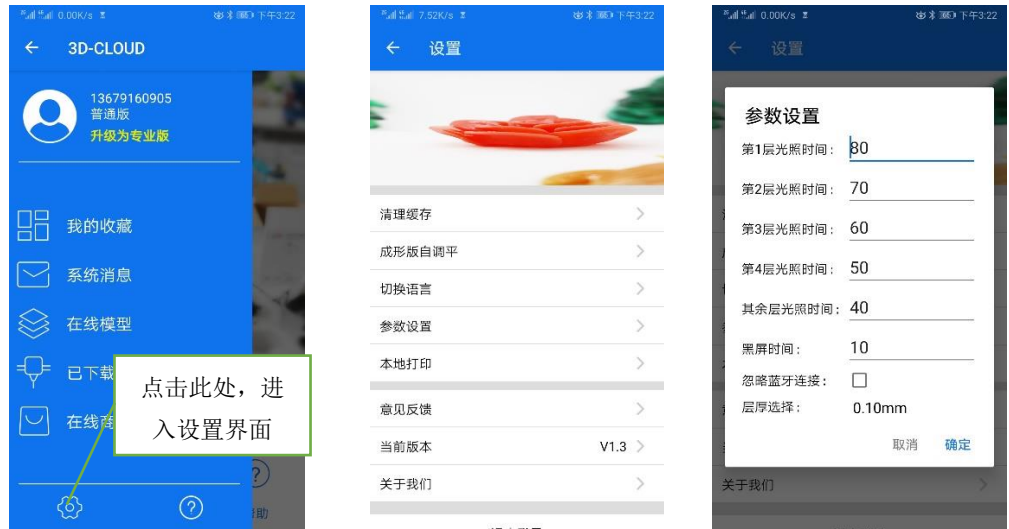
0.00K/s 下午3:22
← 3D-CLOUD
13679160905
普通版
升级为专业版
我的收藏
系统消息
在线模型
已下载
在线商
点击此处，进入设置界面
?
助

7.52K/s 下午3:22
← 设置
清理缓存
成形版自调平
切换语言
参数设置
本地打印
意见反馈
当前版本 V1.3
关于我们

0.00K/s 下午3:22
← 设置
参数设置
第1层光照时间： 80
第2层光照时间： 70
第3层光照时间： 60
第4层光照时间： 50
其余层光照时间： 40
黑屏时间： 10
忽略蓝牙连接：
层厚选择： 0.10mm
取消 确定
关于我们